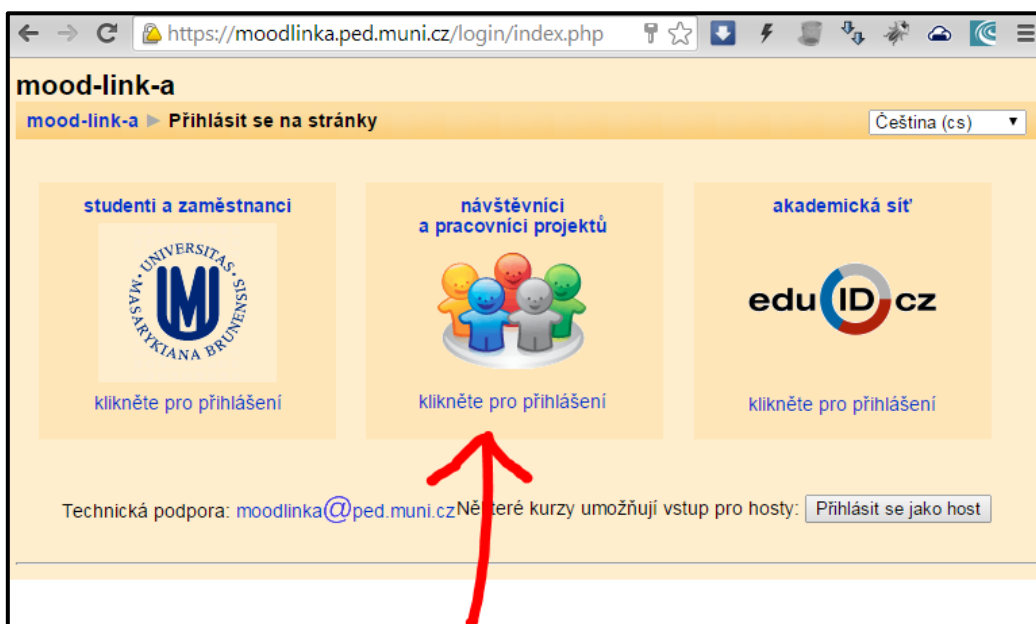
https://moodlinka.ped.muni.cz/login/index.php

mood-link-a

mood-link-a ► Přihlásit se na stránky

Čeština (cs)

studenti a zaměstnanci

UNIVERSITAS MASARYKIANA BRUNENSIS

klikněte pro přihlášení

návštěvníci a pracovníci projektů

klikněte pro přihlášení

akademická síť

edu ID cz

klikněte pro přihlášení

Technická podpora: moodlinka@ped.muni.cz Některé kurzy umožňují vstup pro hosty: Přihlásit se jako host